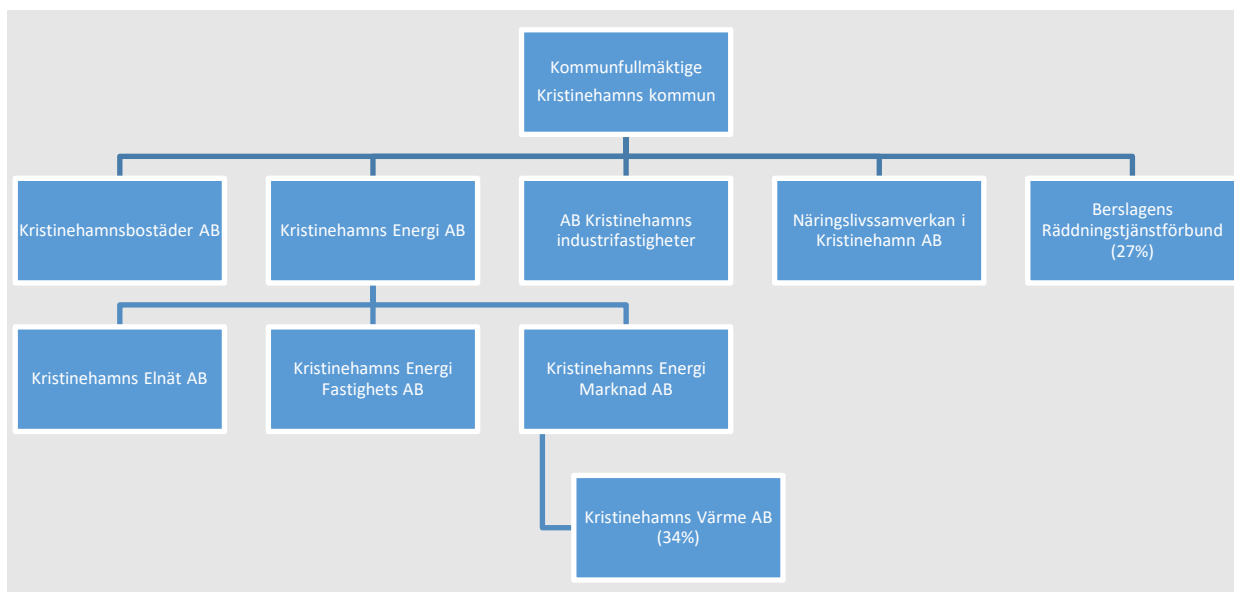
Kommunfullmäktige Kristinehamns kommun

Kristinehamnsbostäder AB

Kristinehamns Energi AB

AB Kristinehamns industrifastigheter

Näringslivssamverkan i Kristinehamn AB

Berslagens Räddningstjänstförbund (27%)

Kristinehamns Elnät AB

Kristinehamns Energi Fastighets AB

Kristinehamns Energi Marknad AB

Kristinehamns Värme AB (34%)